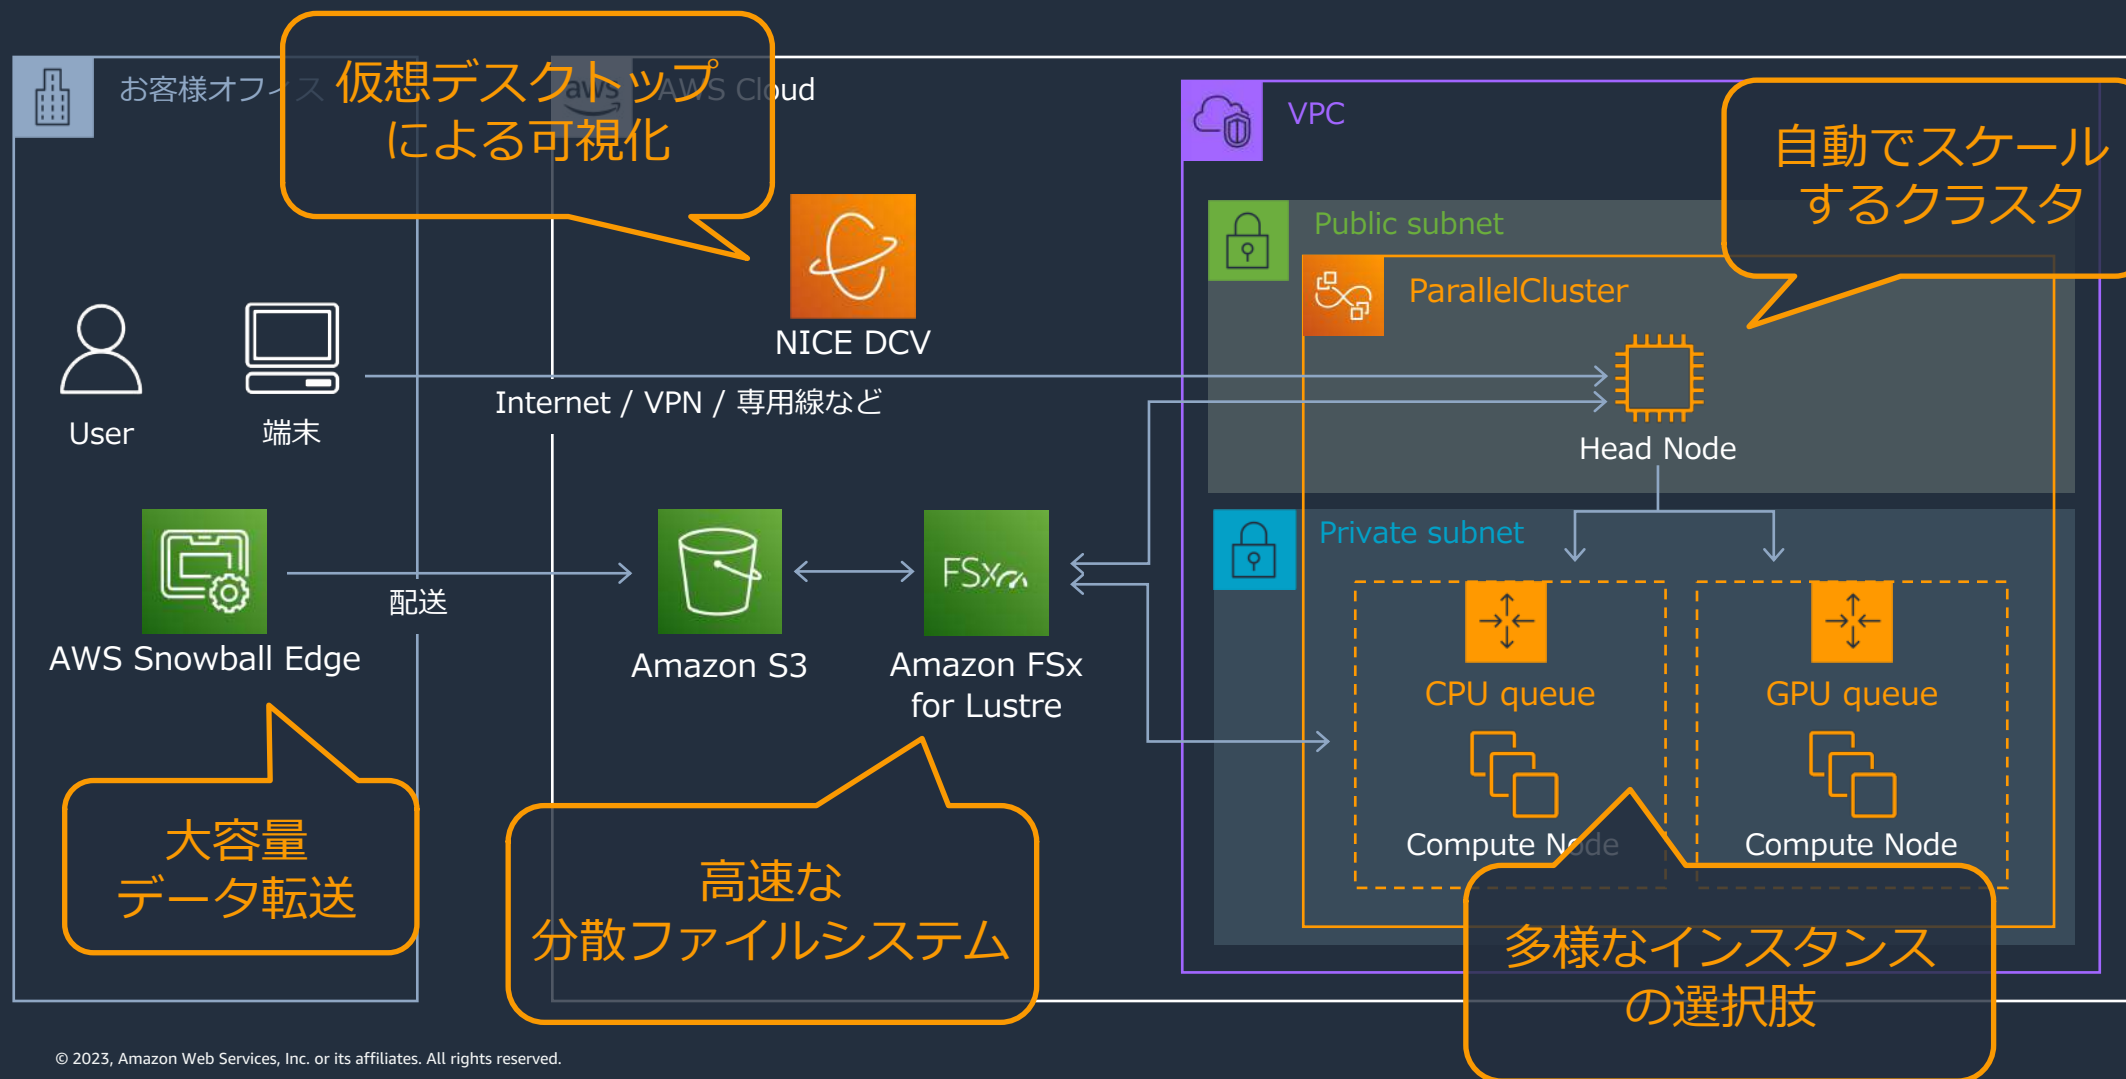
お客様オフィス

仮想デスクトップによる可視化

AWS Cloud

VPC

自動でスケールするクラスタ

Public subnet

ParallelCluster

NICE DCV

User

端末

Internet / VPN / 専用線など

Head Node

Private subnet

AWS Snowball Edge

配送

Amazon S3

Amazon FSx for Lustre

CPU queue

GPU queue

Compute Node

Compute Node

大容量データ転送

高速な分散ファイルシステム

多様なインスタンスの選択肢

© 2023, Amazon Web Services, Inc. or its affiliates. All rights reserved.